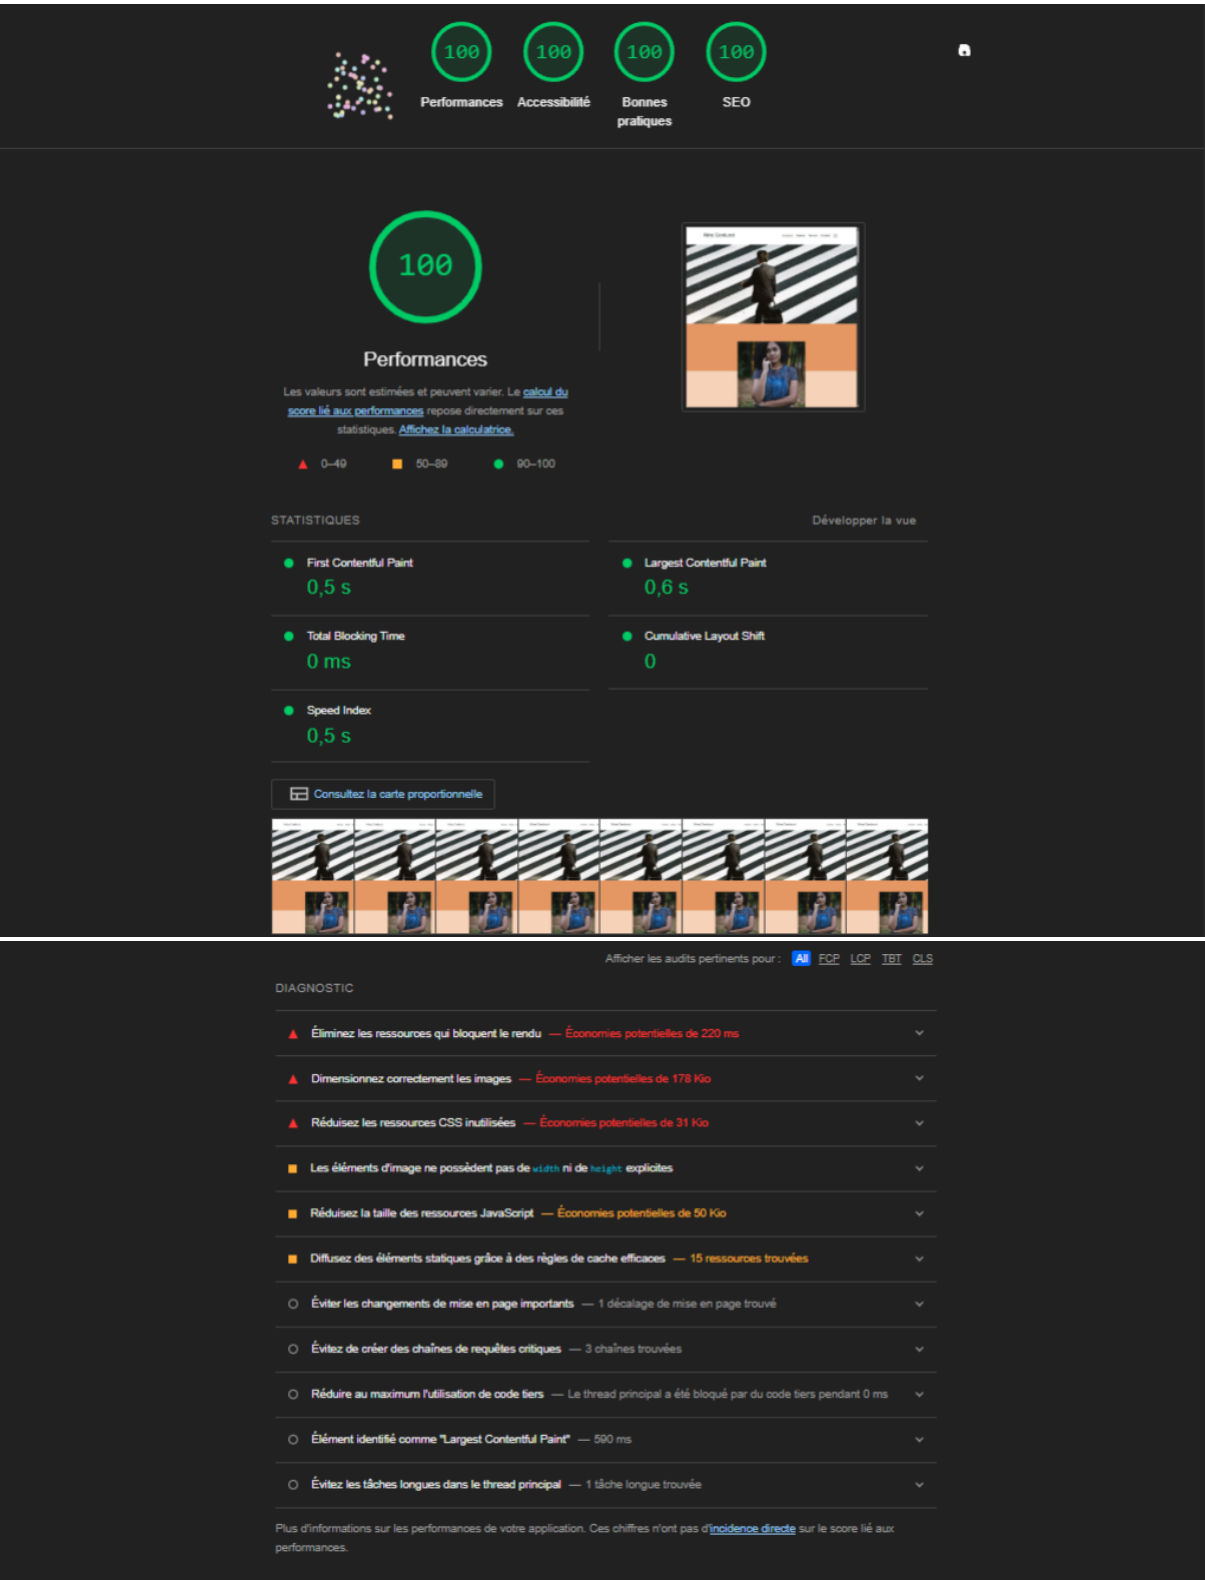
100 Performances
100 Accessibilité
100 Bonnes pratiques
100 SEO

100

Performances

Les valeurs sont estimées et peuvent varier. Le calcul du score lié aux performances repose directement sur ces statistiques. Affichez la calculatrice.

0–49 50–89 90–100

STATISTIQUES

Développer la vue

First Contentful Paint
0,5 s

Largest Contentful Paint
0,6 s

Total Blocking Time
0 ms

Cumulative Layout Shift
0

Speed Index
0,5 s

Consultez la carte proportionnelle

Afficher les audits pertinents pour : All FCP LCP TBT CLS

DIAGNOSTIC

Éliminez les ressources qui bloquent le rendu — Économies potentielles de 220 ms

Dimensionnez correctement les images — Économies potentielles de 178 Kio

Réduisez les ressources CSS inutilisées — Économies potentielles de 31 Kio

Les éléments d'image ne possèdent pas de width ni de height explicites

Réduisez la taille des ressources JavaScript — Économies potentielles de 50 Kio

Diffusez des éléments statiques grâce à des règles de cache efficaces — 15 ressources trouvées

Éviter les changements de mise en page importants — 1 décalage de mise en page trouvé

Évitez de créer des chaînes de requêtes critiques — 3 chaînes trouvées

Réduire au maximum l'utilisation de code tiers — Le thread principal a été bloqué par du code tiers pendant 0 ms

Élément identifié comme "Largest Contentful Paint" — 590 ms

Évitez les tâches longues dans le thread principal — 1 tâche longue trouvée

Plus d'informations sur les performances de votre application. Ces chiffres n'ont pas d'incidence directe sur le score lié aux performances.